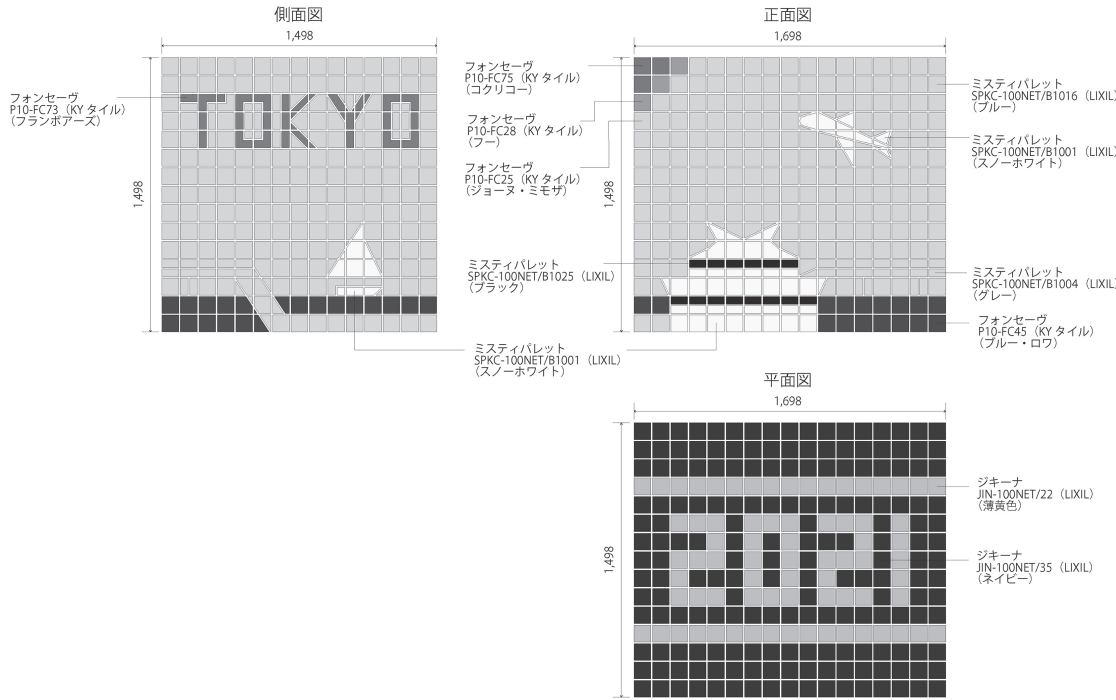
側面図

1,498

1,498

フォンセーヴ
P10-FC73（KY タイル）
（フランボアーズ）

TOKYO

正面図

1,698

1,498

フォンセーヴ
P10-FC75（KY タイル）
（コクリコー）

フォンセーヴ
P10-FC28（KY タイル）
（フー）

フォンセーヴ
P10-FC25（KY タイル）
（ジョーヌ・ミモザ）

ミスティパレット
SPKC-100NET/B1025（LIXIL）
（ブラック）

ミスティパレット
SPKC-100NET/B1001（LIXIL）
（スノーホワイト）

ミスティパレット
SPKC-100NET/B1016（LIXIL）
（ブルー）

ミスティパレット
SPKC-100NET/B1001（LIXIL）
（スノーホワイト）

ミスティパレット
SPKC-100NET/B1004（LIXIL）
（グレー）

フォンセーヴ
P10-FC45（KY タイル）
（ブルー・ロワ）

平面図

1,698

1,498

ジキーナ
JIN-100NET/22（LIXIL）
（薄黄色）

ジキーナ
JIN-100NET/35（LIXIL）
（ネイビー）